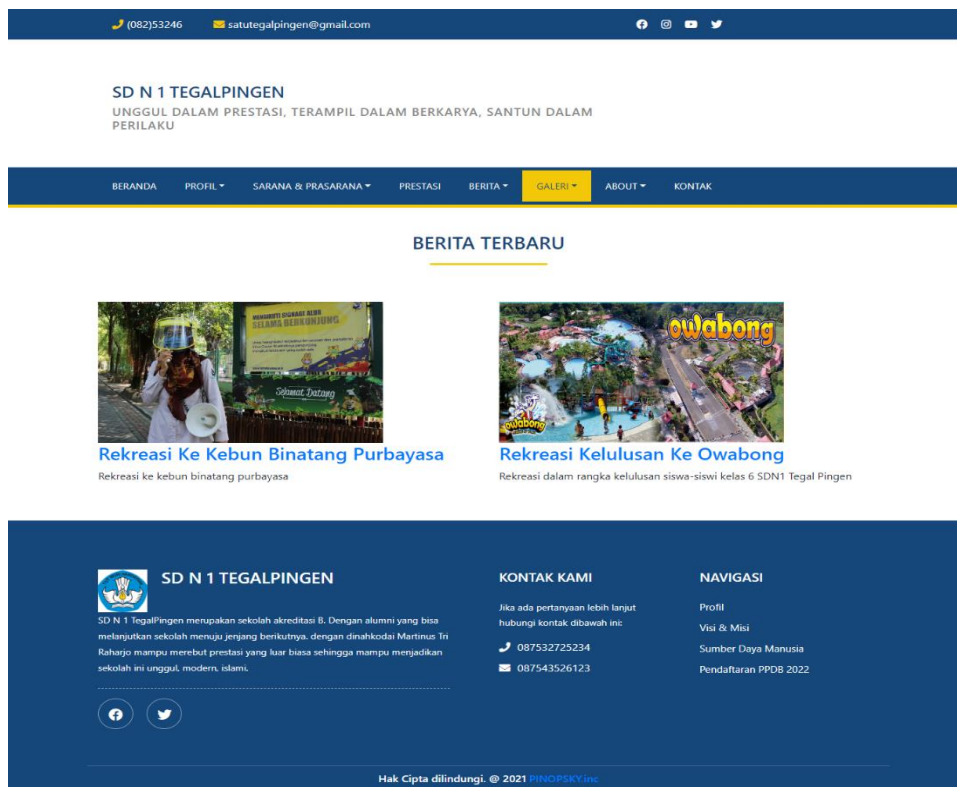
(082)53246 satutegalpingen@gmail.com

SD N 1 TEGALPINGEN

UNGGUL DALAM PRESTASI, TERAMPIL DALAM BERKARYA, SANTUN DALAM PERILAKU

BERANDA PROFIL SARANA & PRASARANA PRESTASI BERITA GALERI ABOUT KONTAK

BERITA TERBARU

Owabong

Rekreasi Ke Kebun Binatang Purbayasa

Rekreasi ke kebun binatang purbayasa

Rekreasi Kelulusan Ke Owabong

Rekreasi dalam rangka kelulusan siswa-siswi kelas 6 SDN1 Tegal Pingen

SD N 1 TEGALPINGEN

SD N 1 TegalPingen merupakan sekolah akreditasi B. Dengan alumni yang bisa melanjutkan sekolah menuju jenjang berikutnya. dengan dinahkodai Martinus Tri Raharjo mampu merebut prestasi yang luar biasa sehingga mampu menjadikan sekolah ini unggul, modern, islami.

KONTAK KAMI

Jika ada pertanyaan lebih lanjut hubungi kontak dibawah ini:

087532725234

087543526123

NAVIGASI

Profil

Visi & Misi

Sumber Daya Manusia

Pendaftaran PPDB 2022

Hak Cipta dilindungi. @ 2021 PINOPSKY.inc